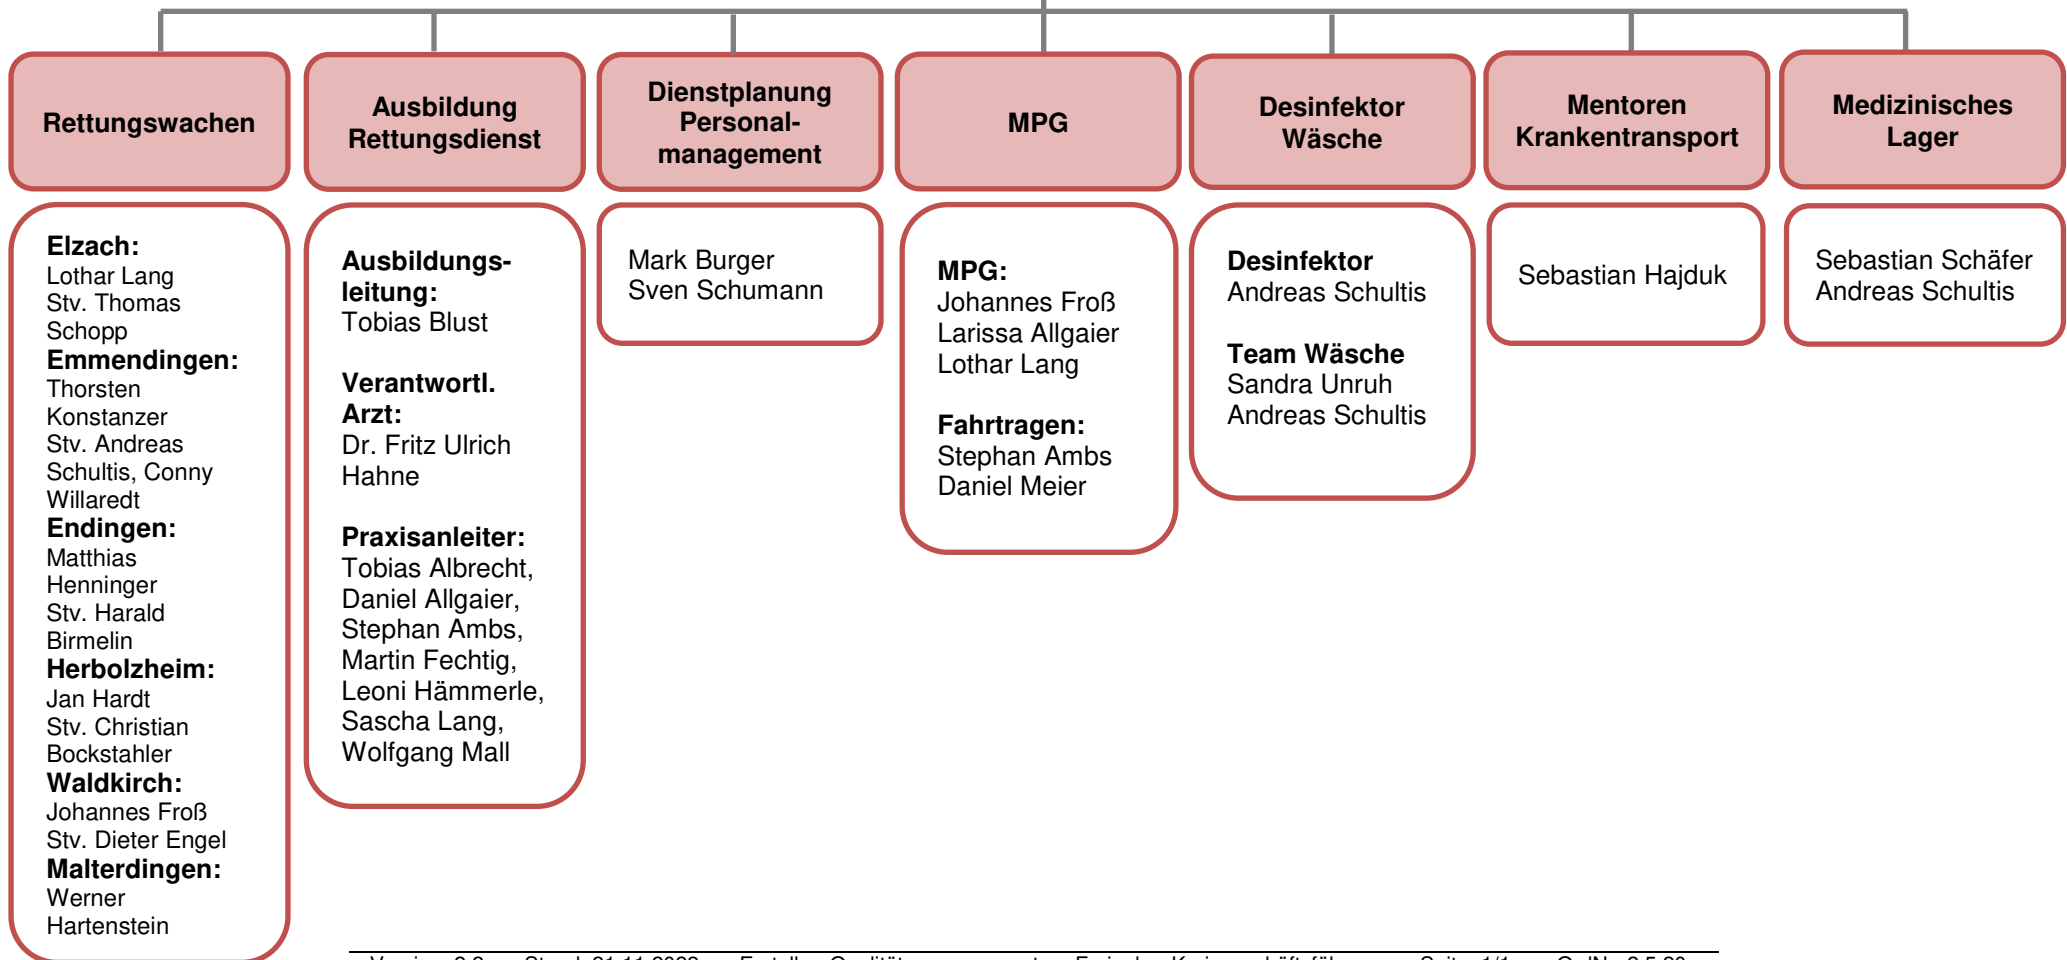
Rettungswachen

Elzach:
Lothar Lang
Stv. Thomas Schopp
Emmendingen:
Thorsten Konstanzer
Stv. Andreas Schultis, Conny Willaredt
Endingen:
Matthias Henninger
Stv. Harald Birmelin
Herbolzheim:
Jan Hardt
Stv. Christian Bockstahler
Waldkirch:
Johannes Froß
Stv. Dieter Engel
Malterdingen:
Werner Hartenstein

Ausbildung Rettungsdienst

Ausbildungsleitung:
Tobias Blust

Verantwortl. Arzt:
Dr. Fritz Ulrich Hahne

Praxisanleiter:
Tobias Albrecht, Daniel Allgaier, Stephan Ambs, Martin Fechtig, Leoni Hämmerle, Sascha Lang, Wolfgang Mall

Dienstplanung Personalmanagement

Mark Burger
Sven Schumann

MPG

MPG:
Johannes Froß
Larissa Allgaier
Lothar Lang

Fahrtragen:
Stephan Ambs
Daniel Meier

Desinfektor Wäsche

Desinfektor
Andreas Schultis

Team Wäsche
Sandra Unruh
Andreas Schultis

Mentoren Krankentransport

Sebastian Hajduk

Medizinisches Lager

Sebastian Schäfer
Andreas Schultis

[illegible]